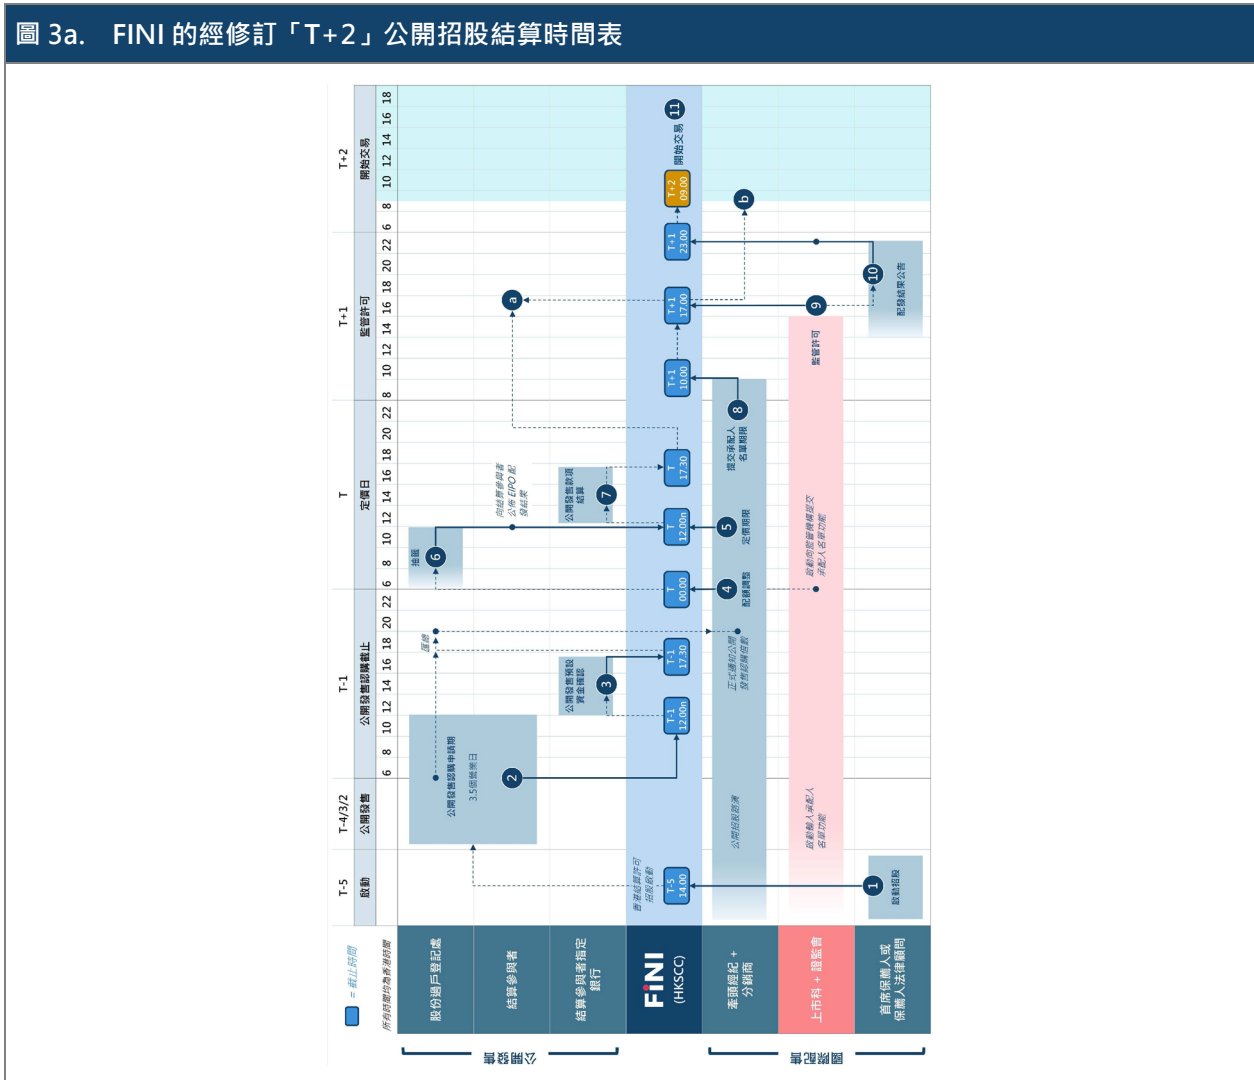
圖 3a. FINI 的經修訂「T+2」公開招股結算時間表

= 截止時間
所有時間均為香港時間

股份過戶登記處
結算參與者
結算參與者指定銀行
FINI (HKSCC)
牽頭經紀 + 分銷商
上市科 + 證監會
首席保薦人或保薦人法律顧問

公開發售
國際配售

T-5 啟動
T-4/3/2 公開發售
T-1 公開發售認購截止
T 定價日
T+1 監管許可
T+2 開始交易

6 8 10 12 14 16 18 20 22 6 8 10 12 14 16 18 20 22 6 8 10 12 14 16 18 20 22 8 10 12 14 16 18

1 啟動招股
T-5 14:00
香港結算許可招股啟動
公開招股路演
啟動輸入承配人名單功能
2 公開發售認購申請期 3.5個營業日
T-1 12:00n
3 公開發售預設資金確認
T-1 17:30
重疊
正式通知公開發售超購倍數
T 00:00
4 配發調整
6 搖號
T 12:00n
5 定價期限
向結算參與者公布 EIPO 配發結果
7 公開發售款項結算
T 17:30
8 提交承配人名單期限
啟動向監管機構提交承配人名單功能
T+1 10:00
監管許可
a
T+1 17:00
9
b
10 配發結果公告
T+1 23:00
T+2 09:00
11 開始交易